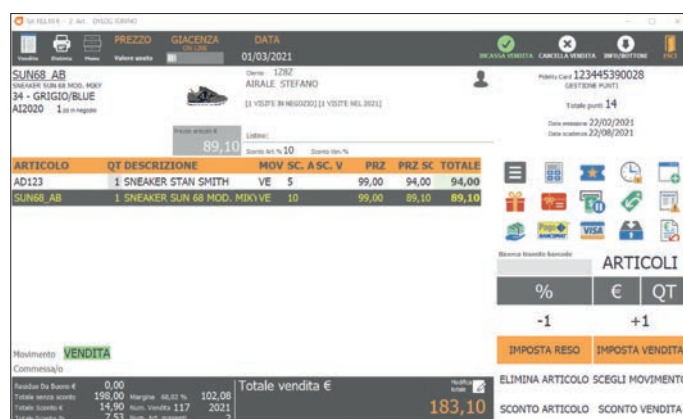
Sir RELIS 6 - 2 Art. GRIGIO IORNO

Vendita Distinta Meno Valore assoluto PREZZO GIACENZA DATA 01/03/2021

INCASSA VENDITA CANCELLA VENDITA INFO/BOTTONI ESCI

SUN68_AB
SNEAKER SUN 68 MOD. MIX
34 - GRIGIO/BLUE
AI2020 1

Cliente 1282
AIRALE STEFANO
[1 VISITE IN NEGOZIO] [1 VISITE NEL 2021]

Fidelity Card 123445390028
GESTIONE PUNTI
Totale punti 14
Data emissione 22/02/2021
Data scadenza 22/08/2021

Prezzo articolo € 89,10
Listino:
Sconto Art.% 10 Sconto Ven.%

| ARTICOLO | QT | DESCRIZIONE | MOV | SC. A | SC. V | PRZ | PRZ SC | TOTALE |
|---|---|---|---|---|---|---|---|---|
| AD123 | 1 | SNEAKER STAN SMITH | VE | 5 | | 99,00 | 94,00 | 94,00 |
| SUN68_AB | 1 | SNEAKER SUN 68 MOD. MIX | VE | 10 | | 99,00 | 89,10 | 89,10 |

ARTICOLI
% € QT
-1 +1
IMPOSTA RESO IMPOSTA VENDITA

Movimento VENDITA
Commessa/o

Residuo Da Buono € 0,00
Totale senza sconto 198,00 Margine 102,08
Totale Sconto € 14,90 Num. Vendita 117 2021
Totale vendita €
183,10

ELIMINA ARTICOLO SCEGLI MOVIMENTO
SCONTO ARTICOLO SCONTO VENDITA